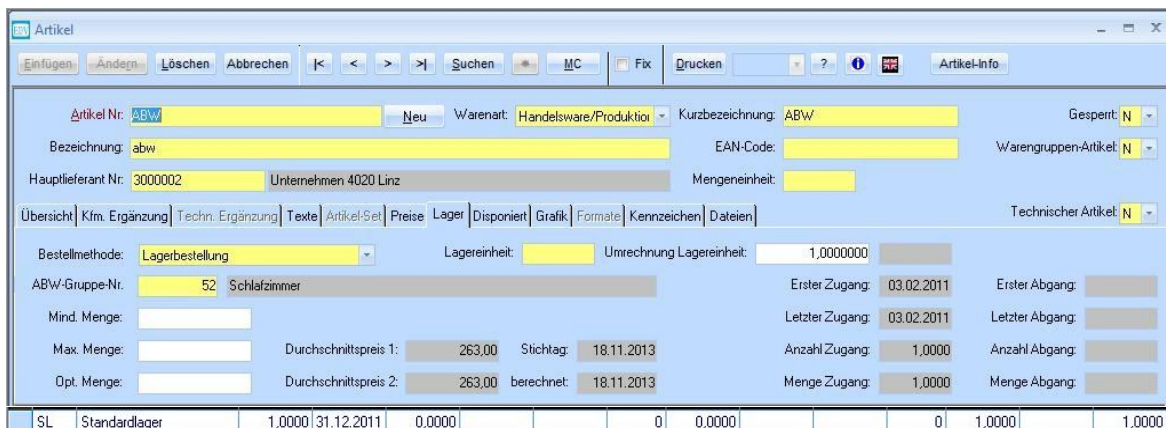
Artikel

Einfügen Ändern Löschen Abbrechen |< < > >| Suchen MC Fix Drucken ? Artikel-Info

Artikel Nr: ABW Neu Warenart: Handelsware/Produktio Kurzbezeichnung: ABW Gesperrt: N

Bezeichnung: abw EAN-Code: Warengruppen-Artikel: N

Hauptlieferant Nr: 3000002 Unternehmen 4020 Linz Mengeneinheit:

Übersicht | Kfm. Ergänzung | Techn. Ergänzung | Texte | Artikel-Set | Preise | Lager | Disponiert | Grafik | Formate | Kennzeichen | Dateien Technischer Artikel: N

Bestellmethode: Lagerbestellung Lagereinheit: Umrechnung Lagereinheit: 1,0000000

ABW-Gruppe-Nr. 52 Schlafzimmer Erster Zugang: 03.02.2011 Erster Abgang:

Mind. Menge: Letzter Zugang: 03.02.2011 Letzter Abgang:

Max. Menge: Durchschnittspreis 1: 263,00 Stichtag: 18.11.2013 Anzahl Zugang: 1,0000 Anzahl Abgang:

Opt. Menge: Durchschnittspreis 2: 263,00 berechnet: 18.11.2013 Menge Zugang: 1,0000 Menge Abgang:

| SL | Standardlager | 1,0000 | 31.12.2011 | 0,0000 | | 0 | 0,0000 | | 0 | 1,0000 | 1,0000 |